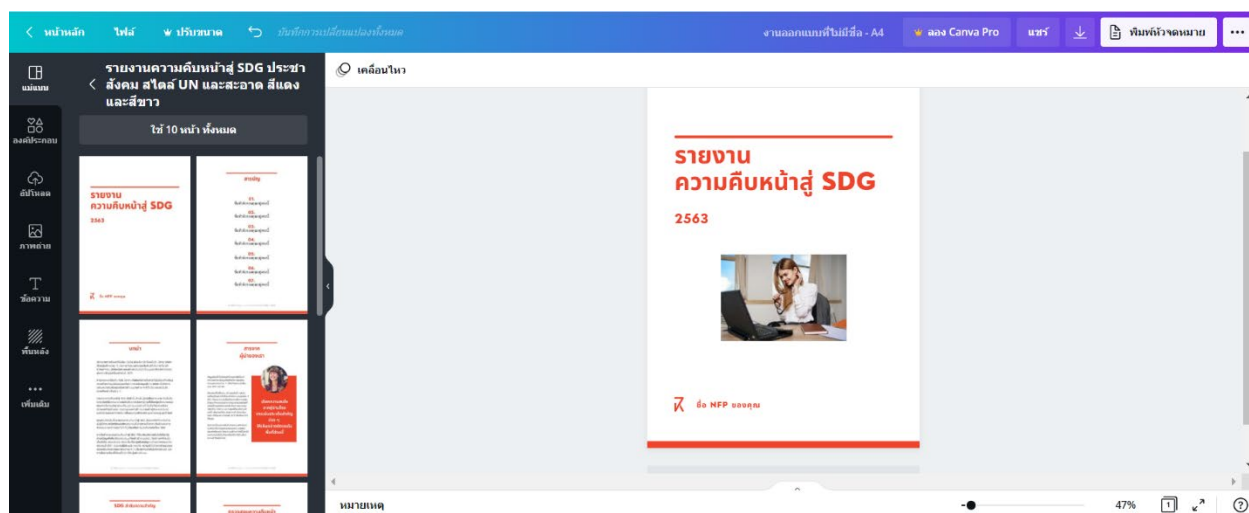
< หน้าหลัก ไฟล์ ปรับขนาด บันทึกการเปลี่ยนแปลงทั้งหมด งานออกแบบที่ไม่มีชื่อ - A4 ลอง Canva Pro แชร์ พิมพ์หัวจดหมาย ...

แม่แบบ
องค์ประกอบ
อัปโหลด
ภาพถ่าย
ข้อความ
พื้นหลัง
เพิ่มเติม

< รายงานความคืบหน้าสู่ SDG ประชาสังคม สไตล์ UN และสะอาด สีแดงและสีขาว

ใช้ 10 หน้า ทั้งหมด

รายงาน ความคืบหน้าสู่ SDG
2563

สารบัญ

บทนำ

สาสาส์น ผู้อำนวยการ

SDG

เคลื่อนไหว

รายงาน
ความคืบหน้าสู่ SDG
2563

ชื่อ NFP ของคุณ

หมายเหตุ
47%